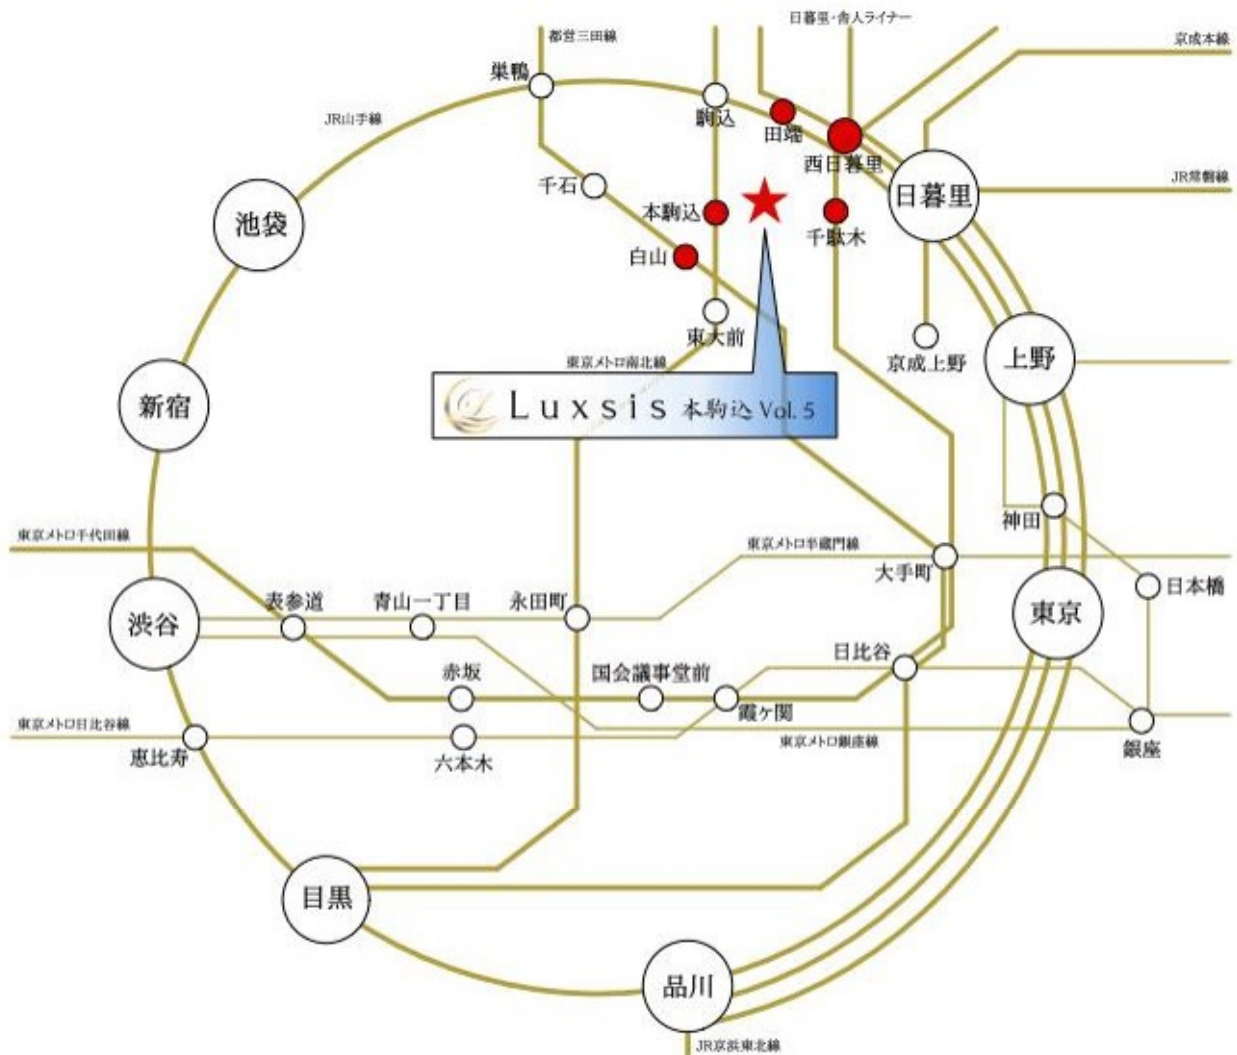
日暮里・舎人ライナー
都営三田線
京成本線
巣鴨
駒込
JR山手線
田端
西日暮里
JR常磐線
千石
日暮里
池袋
本駒込
千駄木
白山
東大前
京成上野
上野
東京メトロ南北線
新宿
Luxsis 本駒込 Vol. 5
神田
東京メトロ千代田線
東京メトロ半蔵門線
大手町
日本橋
表参道
青山一丁目
永田町
渋谷
東京
赤坂
国会議事堂前
日比谷
霞ヶ関
東京メトロ日比谷線
恵比寿
六本木
東京メトロ銀座線
銀座
目黒
品川
JR京浜東北線